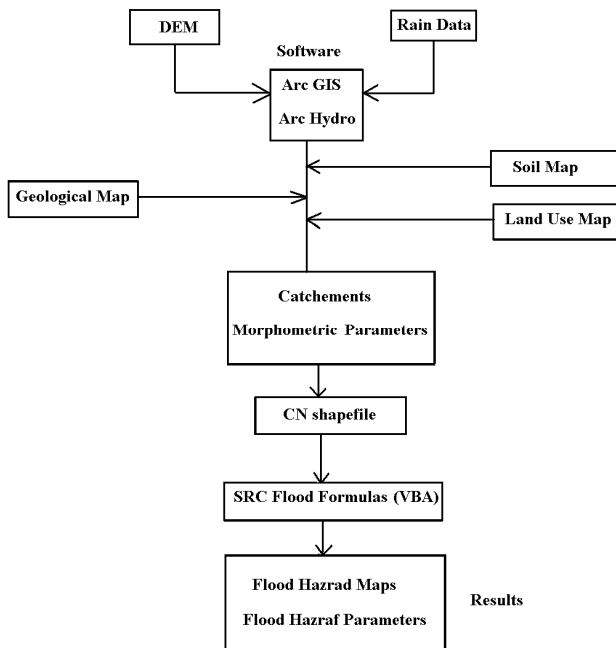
DEM

Rain Data

Software

Arc GIS

Arc Hydro

Soil Map

Geological Map

Land Use Map

Catchements

Morphometric Parameters

CN shapefile

SRC Flood Formulas (VBA)

Flood Hazrad Maps

Flood Hazraf Parameters

Results